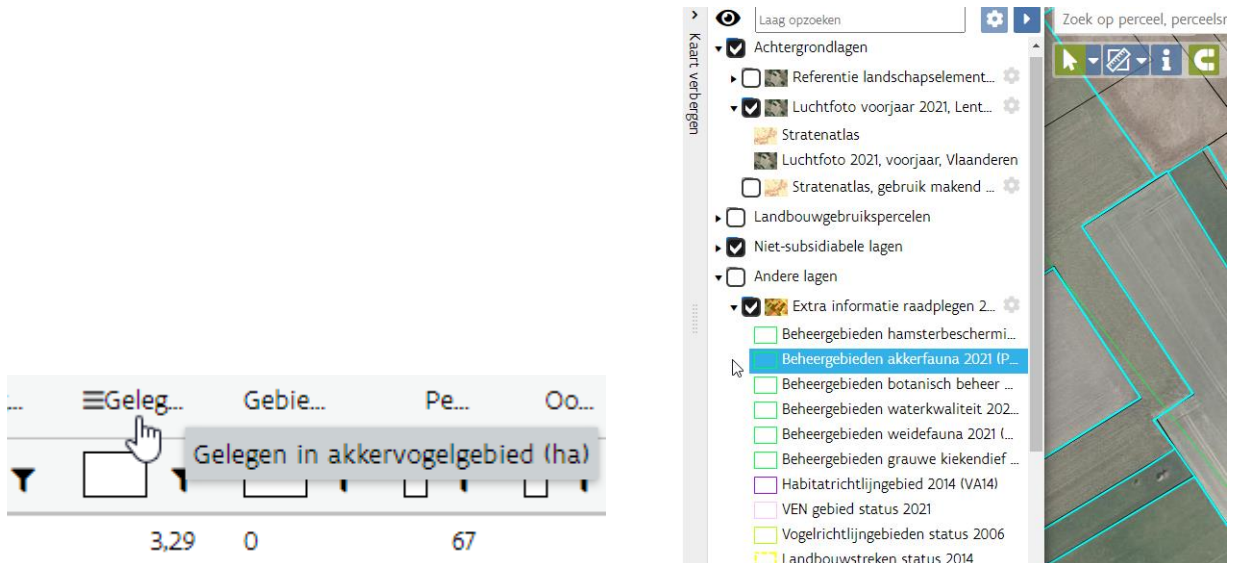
...  ≡Geleg...  Gebie...  Pe...  Oo...

Gelegen in akkervogelgebied (ha)

3,29  0  67

Kaart verbergen

Laag opzoeken

Zoek op perceel, perceelsn

Achtergrondlagen
Referentie landschapselement...
Luchtfoto voorjaar 2021, Lent...
Stratenatlas
Luchtfoto 2021, voorjaar, Vlaanderen
Stratenatlas, gebruik makend ...
Landbouwgebruikspercelen
Niet-subsidiabele lagen
Andere lagen
Extra informatie raadplegen 2...
Beheergebieden hamsterbeschermi...
Beheergebieden akkerfauna 2021 (P...
Beheergebieden botanisch beheer ...
Beheergebieden waterkwaliteit 202...
Beheergebieden weidefauna 2021 (...
Beheergebieden grauwe kiekendief ...
Habitatrichtlijngebied 2014 (VA14)
VEN gebied status 2021
Vogelrichtlijngebieden status 2006
Landbouwstreken status 2014